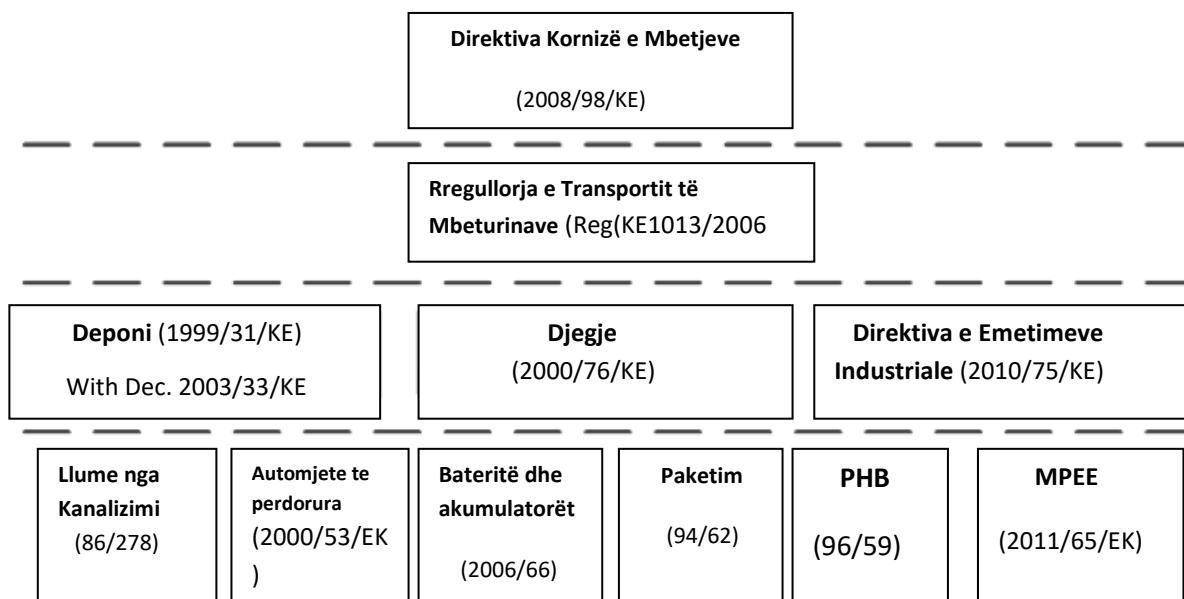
**Direktiva Kornizë e Mbetjeve**
(2008/98/KE)

**Rregullorja e Transportit të Mbeturinave** (Reg(KE1013/2006

**Deponi** (1999/31/KE)
With Dec. 2003/33/KE

**Djegje**
(2000/76/KE)

**Direktiva e Emetimeve Industriale** (2010/75/KE)

**Llume nga Kanalizimi**
(86/278)

**Automjete te perdorura**
(2000/53/EK
)

**Bateritë dhe akumulatorët**
(2006/66)

**Paketim**
(94/62)

**PHB**
(96/59)

**MPEE**
(2011/65/EK)